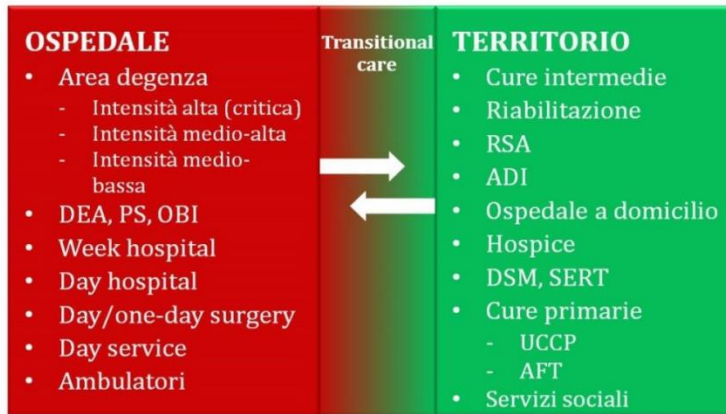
OSPEDALE
- Area degenza
  - Intensità alta (critica)
  - Intensità medio-alta
  - Intensità medio-bassa
- DEA, PS, OBI
- Week hospital
- Day hospital
- Day/one-day surgery
- Day service
- Ambulatori

Transitional care

TERRITORIO
- Cure intermedie
- Riabilitazione
- RSA
- ADI
- Ospedale a domicilio
- Hospice
- DSM, SERT
- Cure primarie
  - UCCP
  - AFT
- Servizi sociali